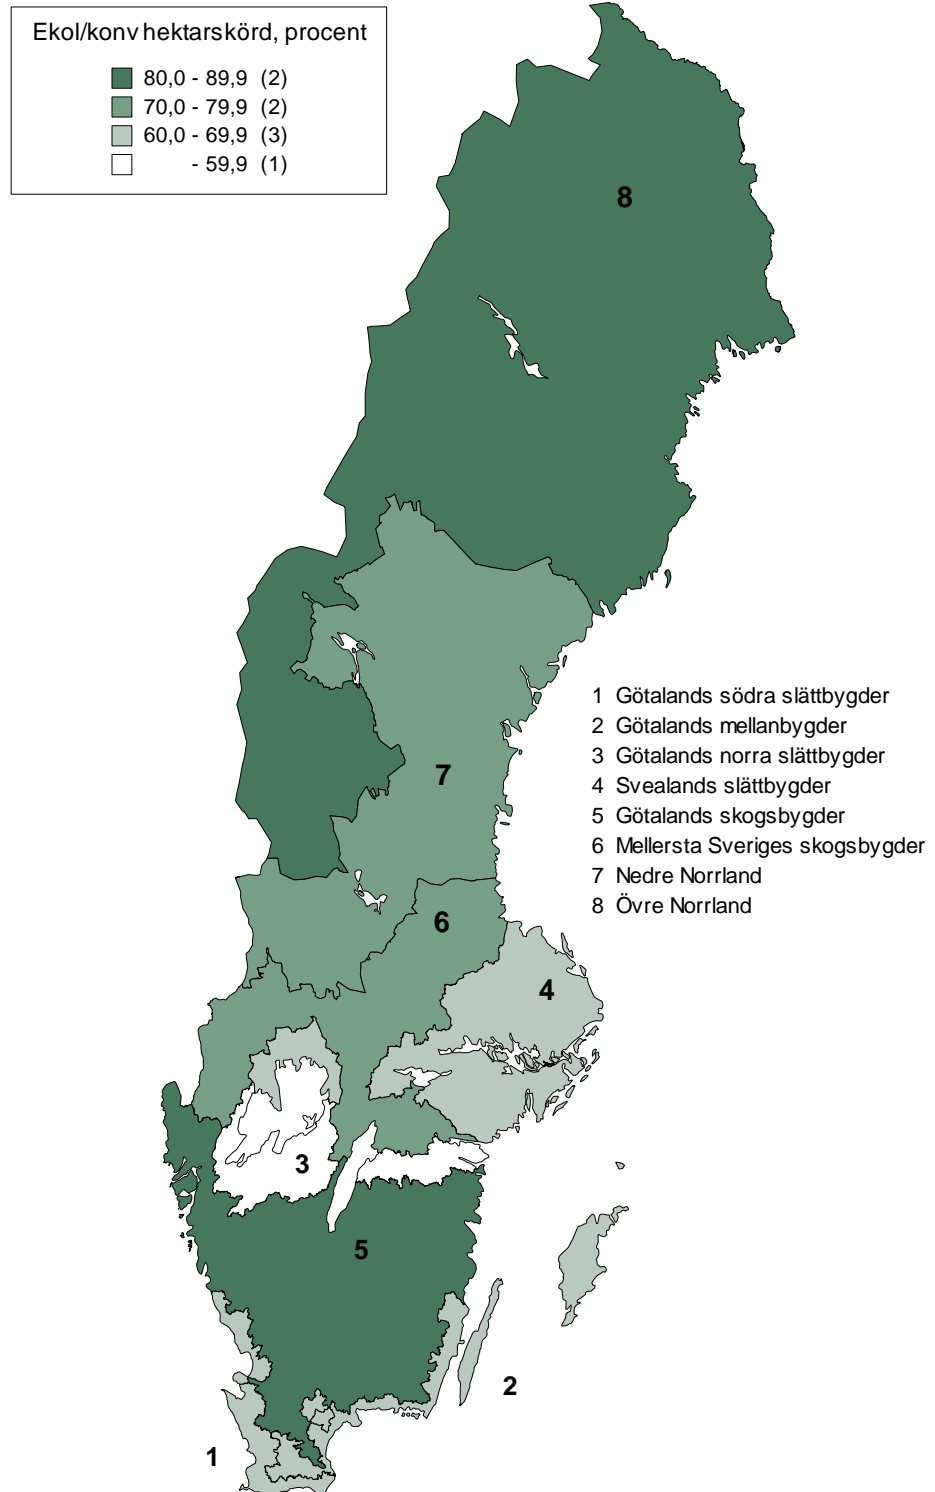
Ekol/konv hektarskörd, procent

80,0 - 89,9 (2)
70,0 - 79,9 (2)
60,0 - 69,9 (3)
- 59,9 (1)

8

7

6

4

3

5

2

1

1 Götalands södra slättbygder
2 Götalands mellanbygder
3 Götalands norra slättbygder
4 Svealands slättbygder
5 Götalands skogsbygder
6 Mellersta Sveriges skogsbygder
7 Nedre Norrland
8 Övre Norrland